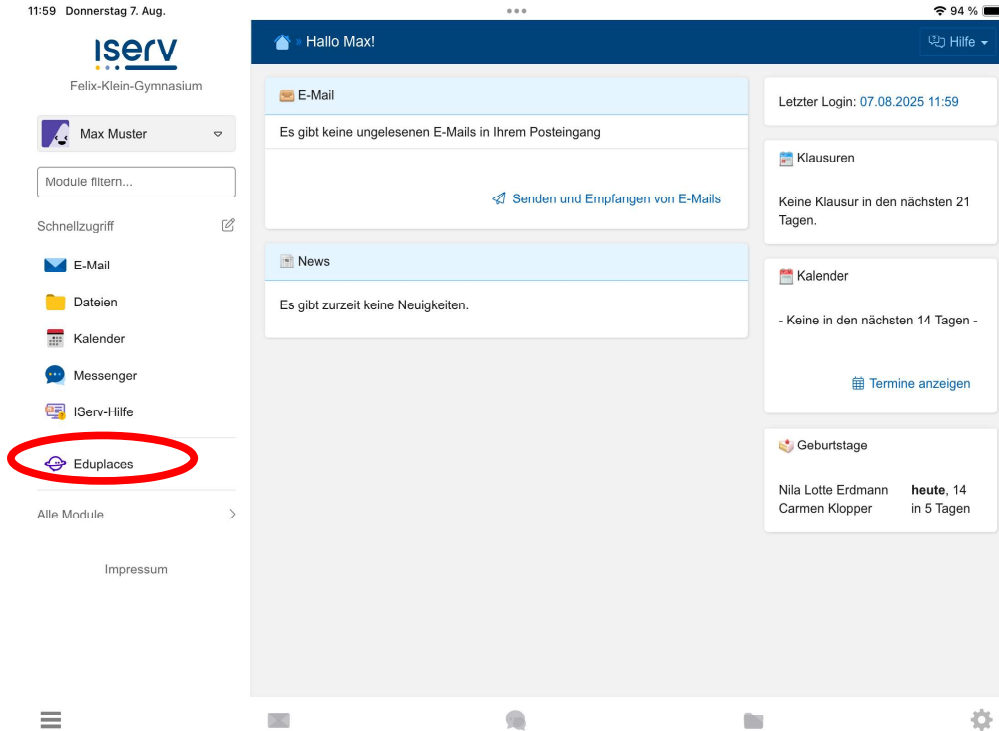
11:59 Donnerstag 7. Aug.

94 %

IServ

Felix-Klein-Gymnasium

Max Muster

Module filtern...

Schnellzugriff

E-Mail

Dateien

Kalender

Messenger

IServ-Hilfe

Eduplaces

Alle Module

Impressum

» Hallo Max!

Hilfe

E-Mail

Es gibt keine ungelesenen E-Mails in Ihrem Posteingang

Senden und Empfangen von E-Mails

News

Es gibt zurzeit keine Neuigkeiten.

Letzter Login: 07.08.2025 11:59

Klausuren

Keine Klausur in den nächsten 21 Tagen.

Kalender

- Keine in den nächsten 14 Tagen -

Termine anzeigen

Geburtstage

| Nila Lotte Erdmann | **heute**, 14 |
|---|---|
| Carmen Klopper | in 5 Tagen |